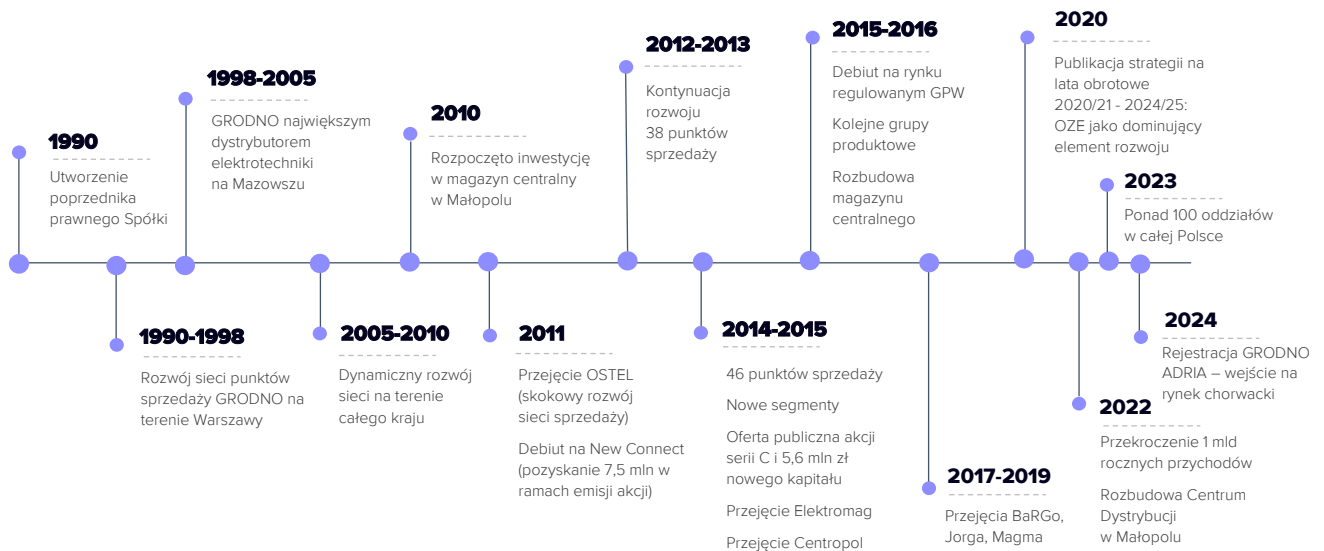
1990
Utworzenie poprzednika prawnego Spółki

1990-1998
Rozwój sieci punktów sprzedaży GRODNO na terenie Warszawy

1998-2005
GRODNO największym dystrybutorem elektrotechniki na Mazowszu

2005-2010
Dynamiczny rozwój sieci na terenie całego kraju

2010
Rozpoczęto inwestycję w magazyn centralny w Małopolu

2011
Przejęcie OSTEL (skokowy rozwój sieci sprzedaży)

Debiut na New Connect (pozyskanie 7,5 mln w ramach emisji akcji)

2012-2013
Kontynuacja rozwoju 38 punktów sprzedaży

2014-2015
46 punktów sprzedaży

Nowe segmenty

Oferta publiczna akcji serii C i 5,6 mln zł nowego kapitału

Przejęcie Elektromag

Przejęcie Centropol

2015-2016
Debiut na rynku regulowanym GPW

Kolejne grupy produktowe

Rozbudowa magazynu centralnego

2017-2019
Przejęcia BaRGo, Jorga, Magma

2020
Publikacja strategii na lata obrotowe 2020/21 - 2024/25: OZE jako dominujący element rozwoju

2022
Przekroczenie 1 mld rocznych przychodów

Rozbudowa Centrum Dystrybucji w Małopolu

2023
Ponad 100 oddziałów w całej Polsce

2024
Rejestracja GRODNO ADRIA – wejście na rynek chorwacki